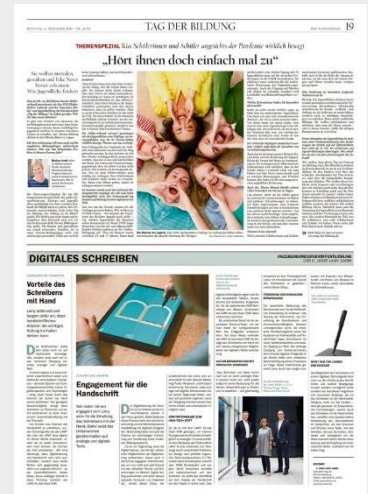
TAG DER BILDUNG 19

THEMENSPEZIAL Was Schülerinnen und Schüler angesichts der Pandemie wirklich bewegt

„Hört ihnen doch einfach mal zu"

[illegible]

DIGITALES SCHREIBEN

Vorteile des Schreibens mit Hand

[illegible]

Engagement für die Handschrift

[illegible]